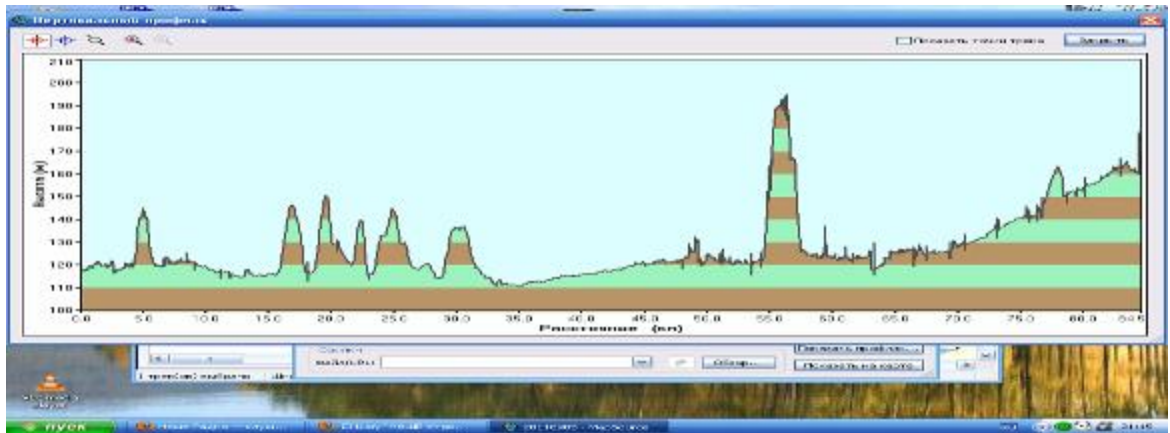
Вертикальный профиль

Показать точки трека

Закрыть

210
200
190
180
170
160
150
140
130
120
110
100

Высота (м)

0.0
5.0
10.0
15.0
20.0
25.0
30.0
35.0
40.0
45.0
50.0
55.0
60.0
65.0
70.0
75.0
80.0
84.5

Расстояние (км)

Обзор...

Показать профиль...

Показать на карте

пуск